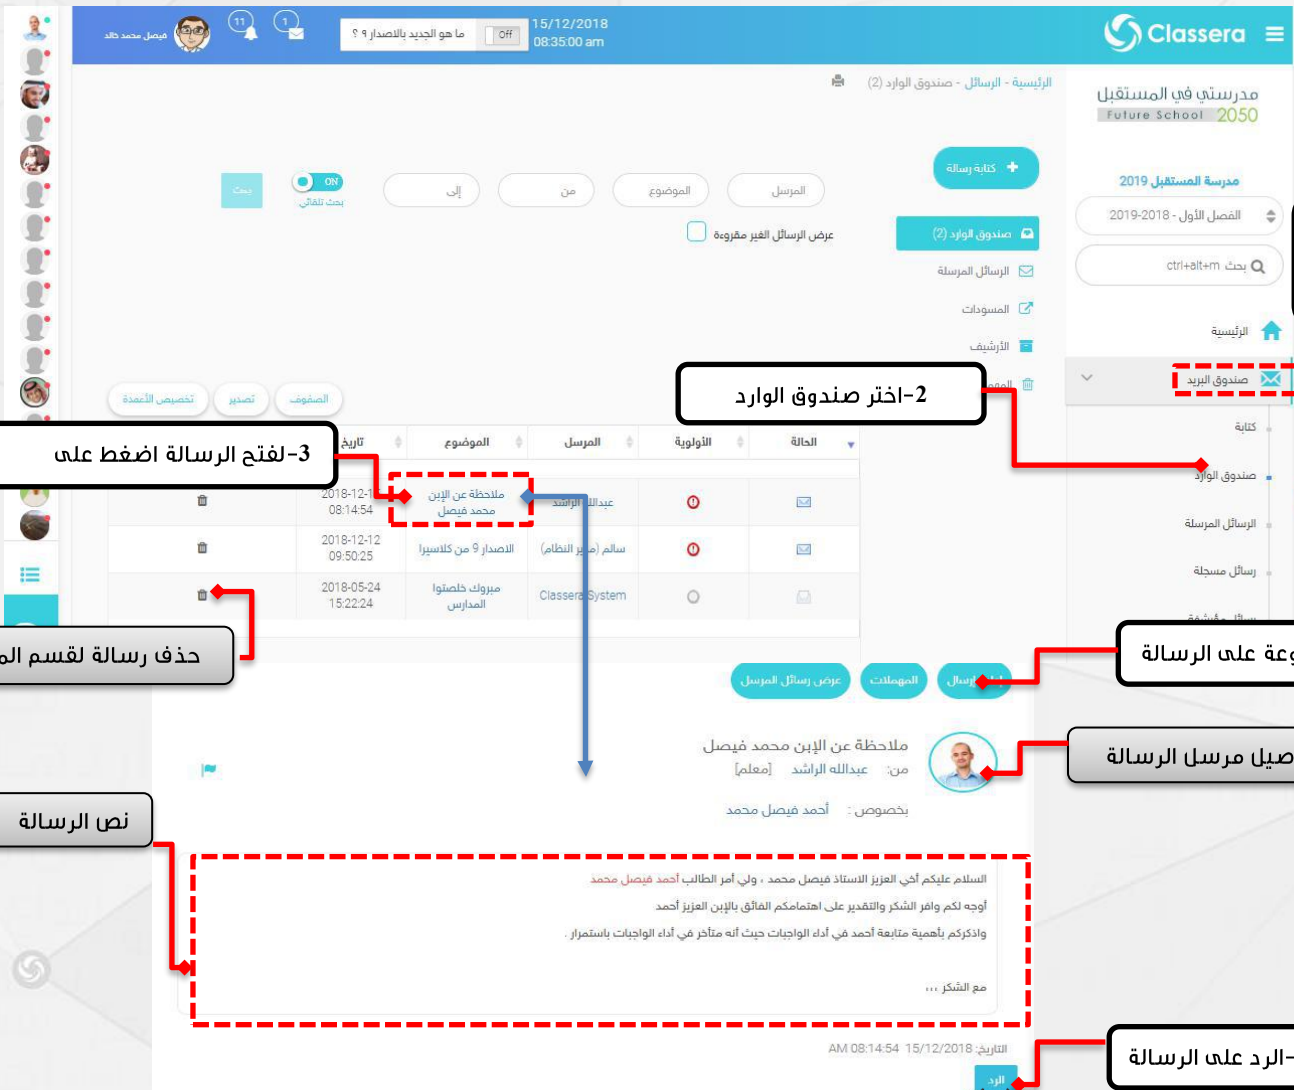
Classera
15/12/2018
08:35:00 am
Off
ما هو الجديد بالاصدار ٩ ؟
11
1
فيصل محمد خالد

مدرستي في المستقبل
Future School 2050

الرئيسية - الرسائل - صندوق الوارد (2)

مدرسة المستقبل 2019
الفصل الأول - 2019-2018
بحث ctrl+alt+m
الرئيسية
صندوق البريد
كتابة
صندوق الوارد
الرسائل المرسلة
رسائل مسجلة
رسائل مؤرشفة

كتابة رسالة
صندوق الوارد (2)
الرسائل المرسلة
المسودات
الأرشيف
المهملات

المرسل
الموضوع
من
إلى
ON
بحث تلقائي
بحث
عرض الرسائل الغير مقروءة

المصفوفة
تصدير
تخصيص الأعمدة

2-اختر صندوق الوارد
3-لفتح الرسالة اضغط على

| الحالة | الأولوية | المرسل | الموضوع | تاريخ | |
|---|---|---|---|---|---|
| | | عبدالله الراشد | ملاحظة عن الإبن محمد فيصل | 2018-12-15 08:14:54 | |
| | | سالم (مدير النظام) | الاصدار 9 من كلاسيرا | 2018-12-12 09:50:25 | |
| | | Classera System | مبروك خلصتوا المدارس | 2018-05-24 15:22:24 | |

حذف رسالة لقسم الم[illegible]

الإرسال
المهملات
عرض رسائل المرسل

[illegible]وعة على الرسالة
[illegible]صيل مرسل الرسالة

ملاحظة عن الإبن محمد فيصل
من: عبدالله الراشد [معلم]
بخصوص : أحمد فيصل محمد

نص الرسالة

السلام عليكم أخي العزيز الاستاذ فيصل محمد ، ولي أمر الطالب أحمد فيصل محمد
أوجه لكم وافر الشكر والتقدير على اهتمامكم الفائق بالإبن العزيز أحمد
واذكركم بأهمية متابعة أحمد في أداء الواجبات حيث أنه متأخر في أداء الواجبات باستمرار .

مع الشكر ...

التاريخ: 15/12/2018 08:14:54 AM
الرد

-الرد على الرسالة